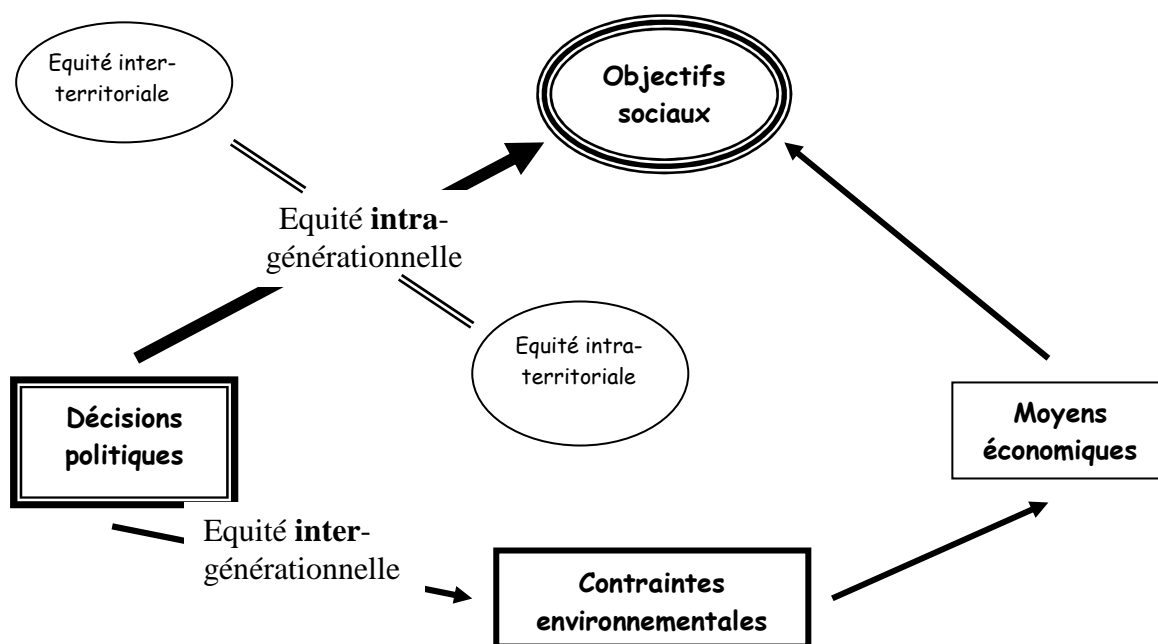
Equité inter-territoriale

Objectifs sociaux

Equité **intra**-générationnelle

Equité intra-territoriale

Décisions politiques

Moyens économiques

Equité **inter**-générationnelle

Contraintes environnementales